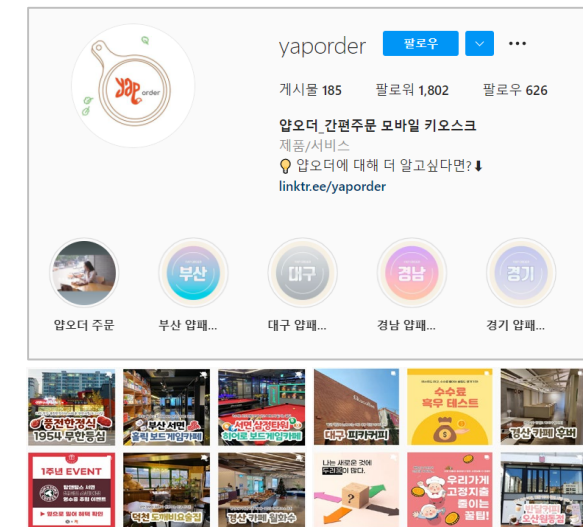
yap order

yaporder

팔로우

게시물 185 팔로워 1,802 팔로우 626

얍오더_간편주문 모바일 키오스크
제품/서비스
💡얍오더에 대해 더 알고싶다면?⬇
linktr.ee/yaporder

부산
대구
경남
경기

얍오더 주문
부산 얍패...
대구 얍패...
경남 얍패...
경기 얍패...

종천한정식 1954 무한등심
부산서면 홀릭 보드게임카페
서면 삼정타워 히어로 보드게임카페
대구 피카커피
수수료 목우 테스트
경산 카페 후비

1주년 EVENT
덕천 도깨비술집
경산 카페 할리아
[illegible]
우리가게 고정지출 줄이는 꿀팁!
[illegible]